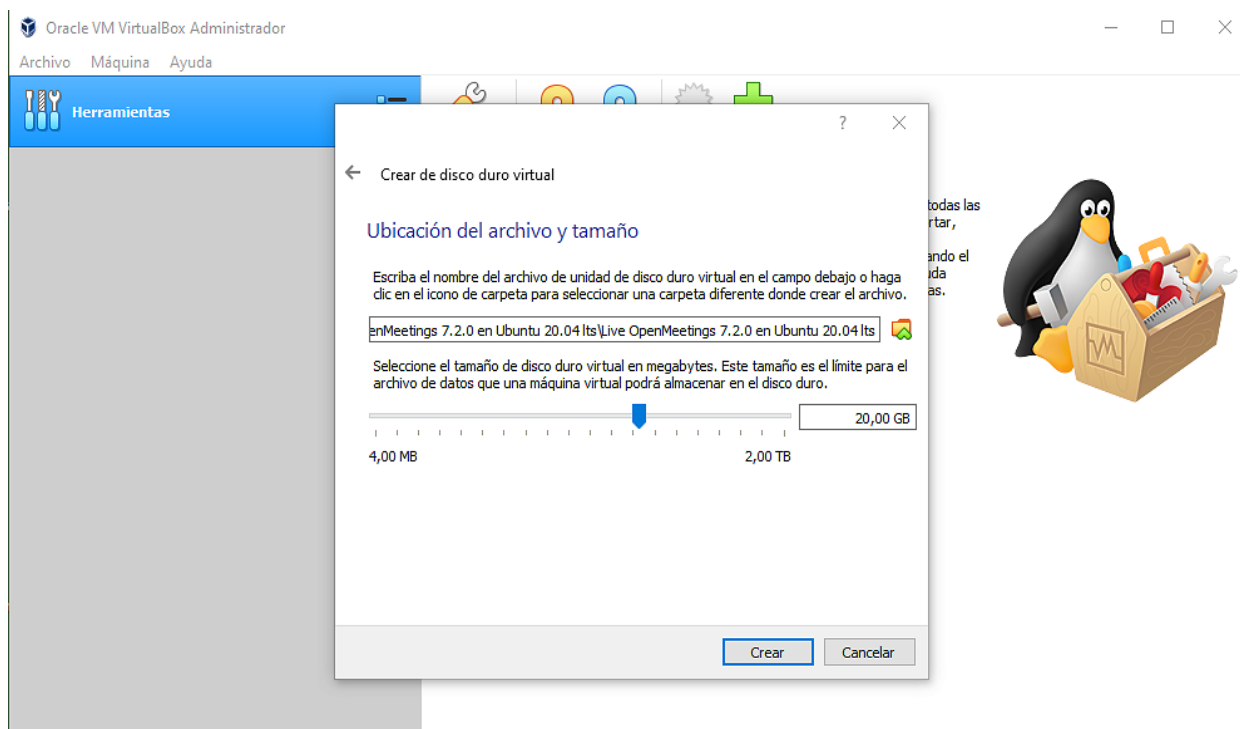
Oracle VM VirtualBox Administrador

Archivo Máquina Ayuda

Herramientas

todas las
rtar,
ando el
uda
as.

?

Crear de disco duro virtual

Ubicación del archivo y tamaño

Escriba el nombre del archivo de unidad de disco duro virtual en el campo debajo o haga clic en el icono de carpeta para seleccionar una carpeta diferente donde crear el archivo.

enMeetings 7.2.0 en Ubuntu 20.04 lts\Live OpenMeetings 7.2.0 en Ubuntu 20.04 lts

Seleccione el tamaño de disco duro virtual en megabytes. Este tamaño es el límite para el archivo de datos que una máquina virtual podrá almacenar en el disco duro.

20,00 GB

4,00 MB

2,00 TB

Crear

Cancelar